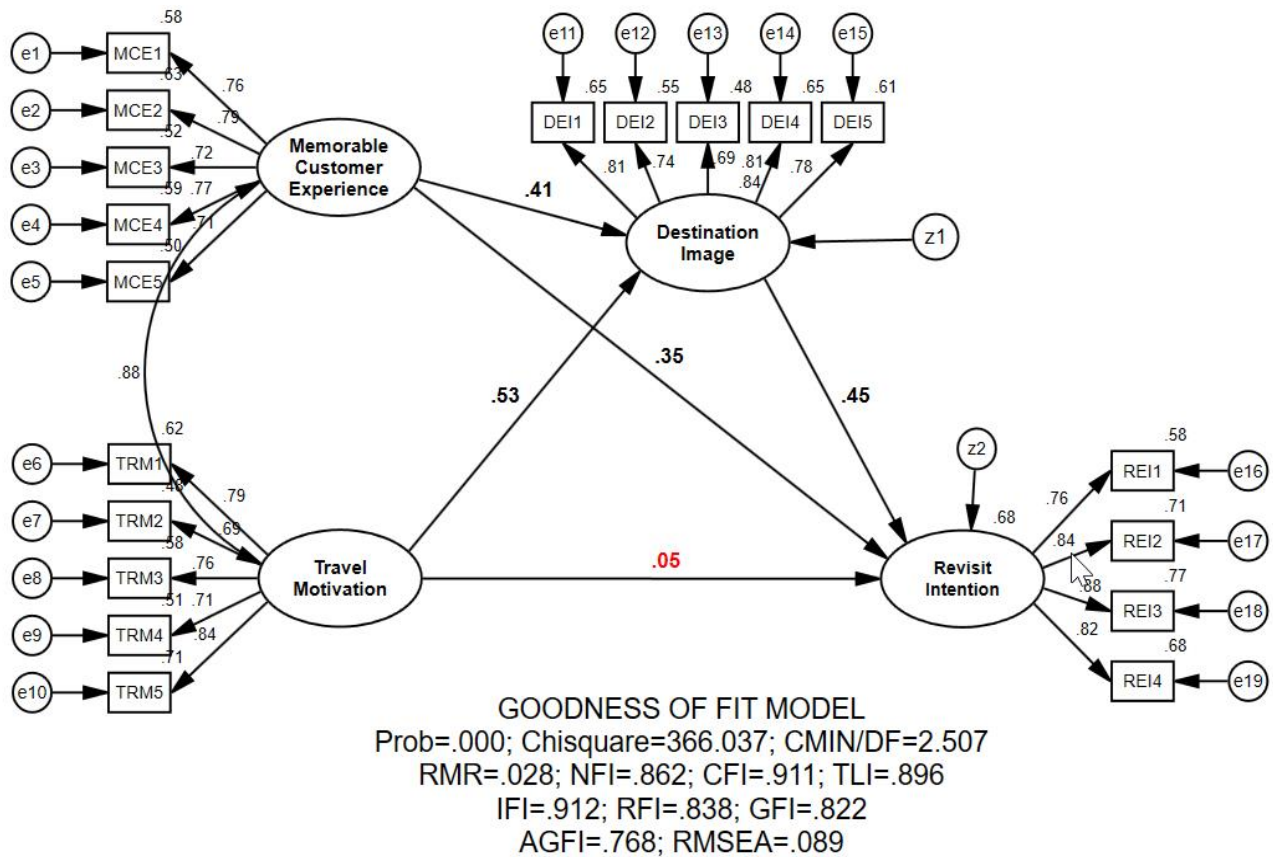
e1 MCE1 .58
e2 MCE2 .63
e3 MCE3 .52
e4 MCE4 .59
e5 MCE5 .50
.76
.79
.72
.77
.71

Memorable Customer Experience

e11 e12 e13 e14 e15
DEI1 .65
DEI2 .55
DEI3 .48
DEI4 .65
DEI5 .61
.81 .74 .69 .81 .84 .78

.41

Destination Image

z1

.88

.35

.53

.45

z2

e6 TRM1 .62
e7 TRM2 .48
e8 TRM3 .58
e9 TRM4 .51
e10 TRM5 .71
.79
.69
.76
.71
.84

Travel Motivation

.05

.68

Revisit Intention

.76
.84
.88
.82

REI1 .58 e16
REI2 .71 e17
REI3 .77 e18
REI4 .68 e19

GOODNESS OF FIT MODEL
Prob=.000; Chisquare=366.037; CMIN/DF=2.507
RMR=.028; NFI=.862; CFI=.911; TLI=.896
IFI=.912; RFI=.838; GFI=.822
AGFI=.768; RMSEA=.089